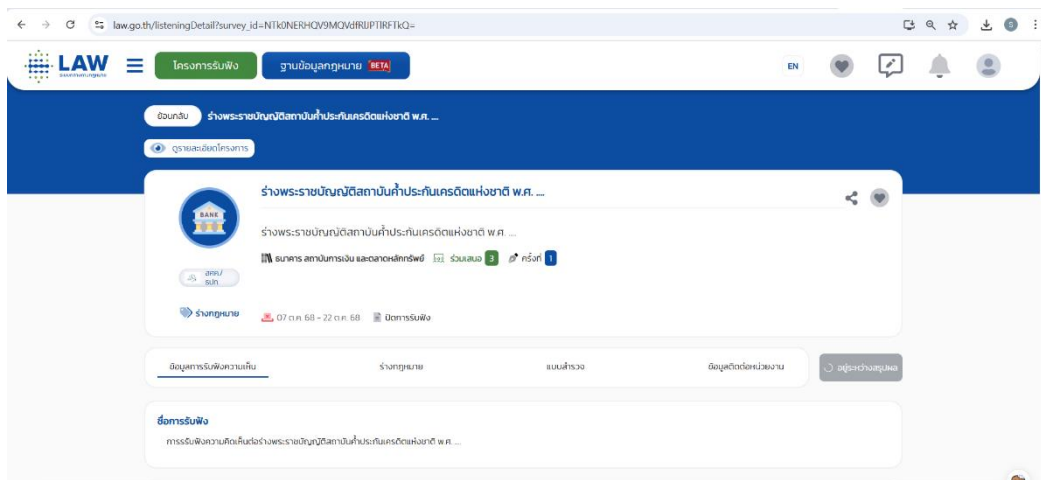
law.go.th/listeningDetail?survey_id=NTk0NERHQV9MQVdfRUPTlRFTkQ=

LAW

โครงการรับฟัง

ฐานข้อมูลกฎหมาย BETA

EN

ย้อนกลับ ร่างพระราชบัญญัติสถาบันค้ำประกันเครดิตแห่งชาติ พ.ศ. ....

ดูรายละเอียดโครงการ

ร่างพระราชบัญญัติสถาบันค้ำประกันเครดิตแห่งชาติ พ.ศ. ....

BANK

ร่างพระราชบัญญัติสถาบันค้ำประกันเครดิตแห่งชาติ พ.ศ. ....

ธนาคาร สถาบันการเงิน และตลาดหลักทรัพย์ ร่วมเสนอ 3 ครั้งที่ 1

สคค./ธปท.

ร่างกฎหมาย

07 ต.ค. 68 - 22 ต.ค. 68 ปิดการรับฟัง

ข้อมูลการรับฟังความเห็น

ร่างกฎหมาย

แบบสำรวจ

ข้อมูลติดต่อหน่วยงาน

อยู่ระหว่างสรุปผล

ชื่อการรับฟัง

การรับฟังความคิดเห็นต่อร่างพระราชบัญญัติสถาบันค้ำประกันเครดิตแห่งชาติ พ.ศ. ....